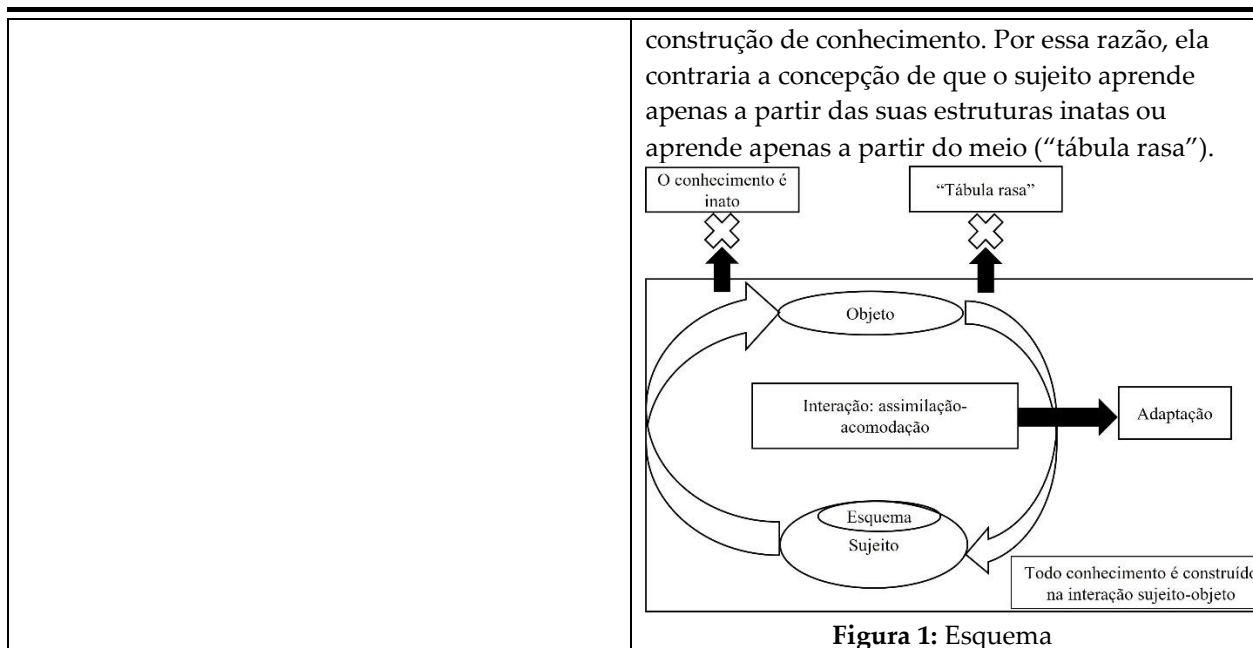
construção de conhecimento. Por essa razão, ela contraria a concepção de que o sujeito aprende apenas a partir das suas estruturas inatas ou aprende apenas a partir do meio ("tábula rasa").

O conhecimento é inato

"Tábula rasa"

Objeto

Interação: assimilação-acomodação

Adaptação

Esquema

Sujeito

Todo conhecimento é construído na interação sujeito-objeto

**Figura 1:** Esquema